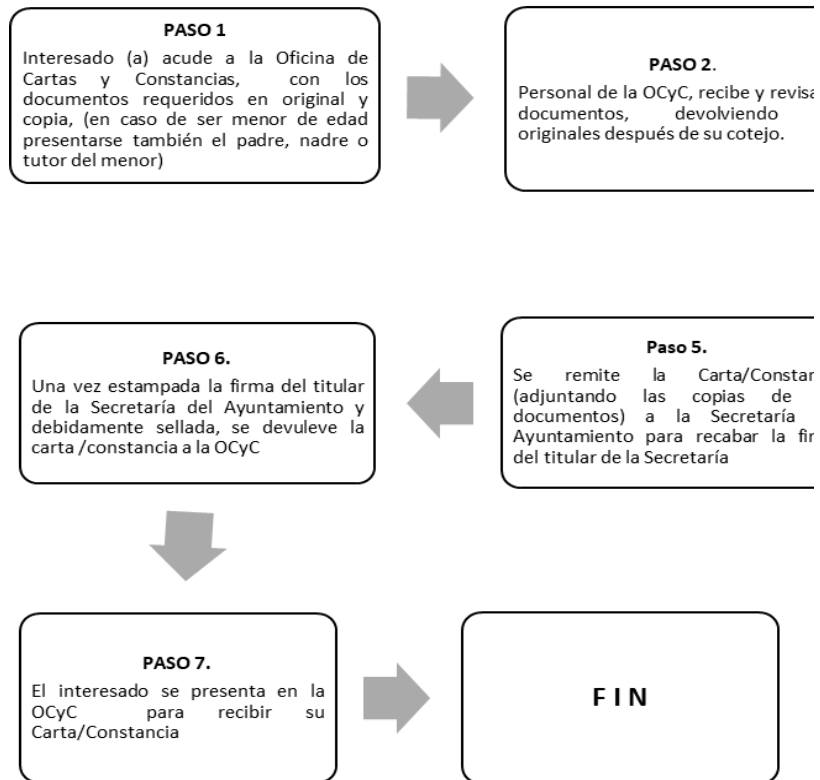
PASO 1
Interesado (a) acude a la Oficina de Cartas y Constancias, con los documentos requeridos en original y copia, (en caso de ser menor de edad presentarse también el padre, nadre o tutor del menor)

PASO 2.
Personal de la OCyC, recibe y revisa documentos, devolviendo originales después de su cotejo.

PASO 6.
Una vez estampada la firma del titular de la Secretaría del Ayuntamiento y debidamente sellada, se devuleve la carta /constancia a la OCyC

Paso 5.
Se remite la Carta/Constan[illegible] (adjuntando las copias de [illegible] documentos) a la Secretaría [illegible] Ayuntamiento para recabar la fir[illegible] del titular de la Secretaría

PASO 7.
El interesado se presenta en la OCyC para recibir su Carta/Constancia

F I N